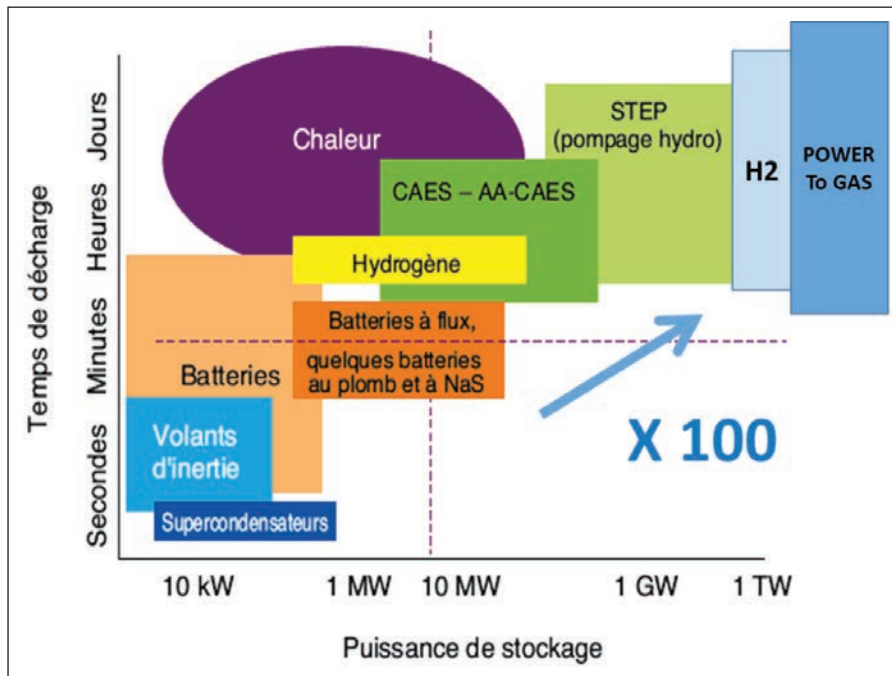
Temps de décharge

Jours

Heures

Minutes

Secondes

Chaleur

STEP (pompage hydro)

H2

POWER To GAS

CAES – AA-CAES

Hydrogène

Batteries à flux, quelques batteries au plomb et à NaS

Batteries

Volants d'inertie

Supercondensateurs

X 100

10 kW

1 MW

10 MW

1 GW

1 TW

Puissance de stockage